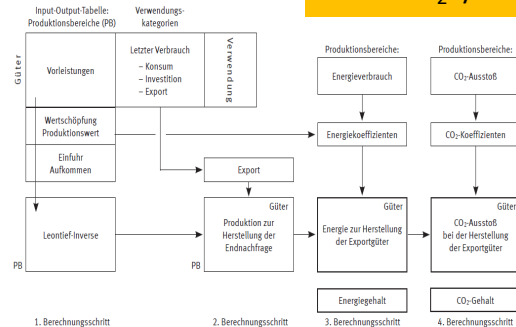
Input-Output-Tabelle: Produktionsbereiche (PB)

Verwendungskategorien

Güter

Vorleistungen

Letzter Verbrauch
– Konsum
– Investition
– Export

Verwendung

Wertschöpfung
Produktionswert

Einfuhr
Aufkommen

Produktionsbereiche:

Energieverbrauch

Produktionsbereiche:

$CO_2$-Ausstoß

Energiekoeffizienten

$CO_2$-Koeffizienten

Export

Güter

Leontief-Inverse

PB

Produktion zur Herstellung der Endnachfrage

PB

Güter

Energie zur Herstellung der Exportgüter

Güter

$CO_2$-Ausstoß bei der Herstellung der Exportgüter

Energiegehalt

$CO_2$-Gehalt

1. Berechnungsschritt

2. Berechnungsschritt

3. Berechnungsschritt

4. Berechnungsschritt